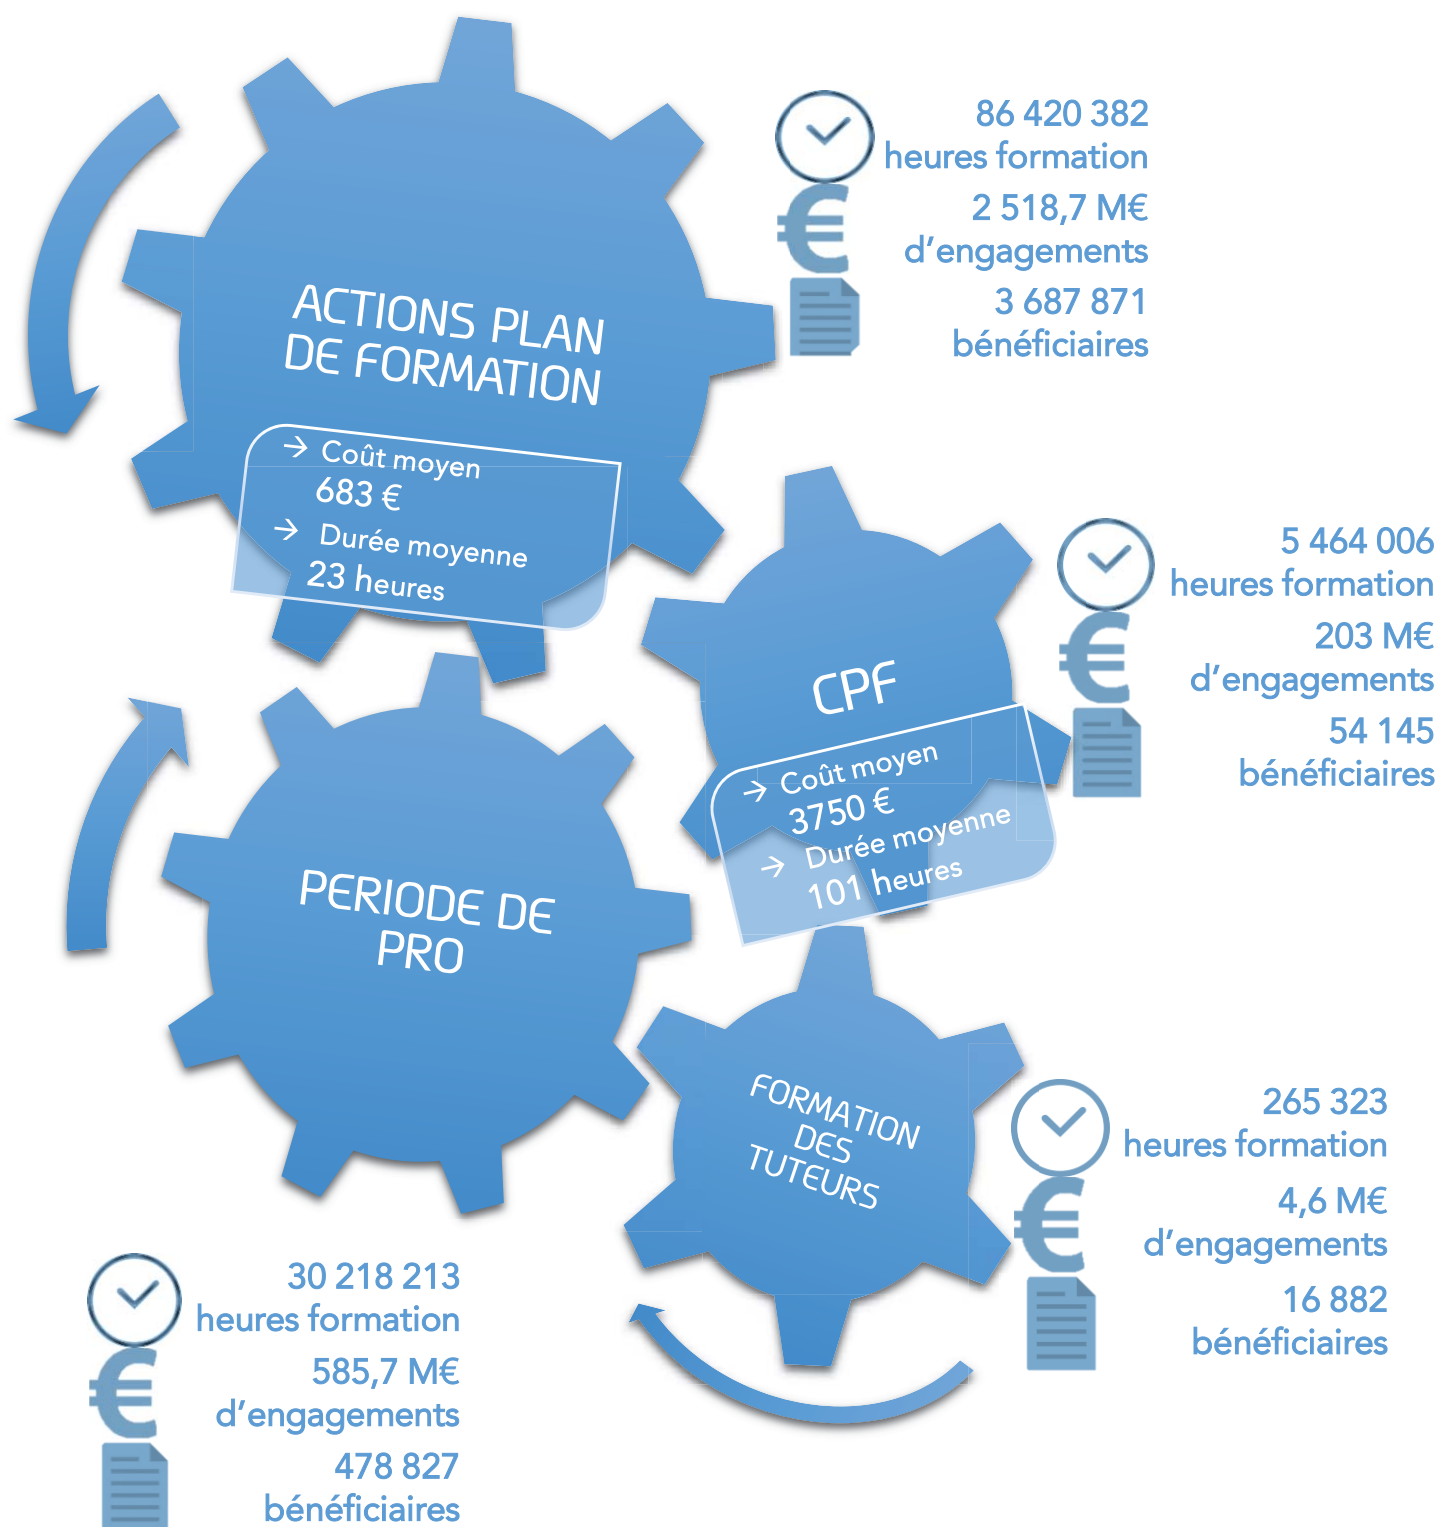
ACTIONS PLAN DE FORMATION

→ Coût moyen
683 €
→ Durée moyenne
23 heures

86 420 382
heures formation
2 518,7 M€
d'engagements
3 687 871
bénéficiaires

CPF

→ Coût moyen
3750 €
→ Durée moyenne
101 heures

5 464 006
heures formation
203 M€
d'engagements
54 145
bénéficiaires

PERIODE DE PRO

FORMATION DES TUTEURS

265 323
heures formation
4,6 M€
d'engagements
16 882
bénéficiaires

30 218 213
heures formation
585,7 M€
d'engagements
478 827
bénéficiaires